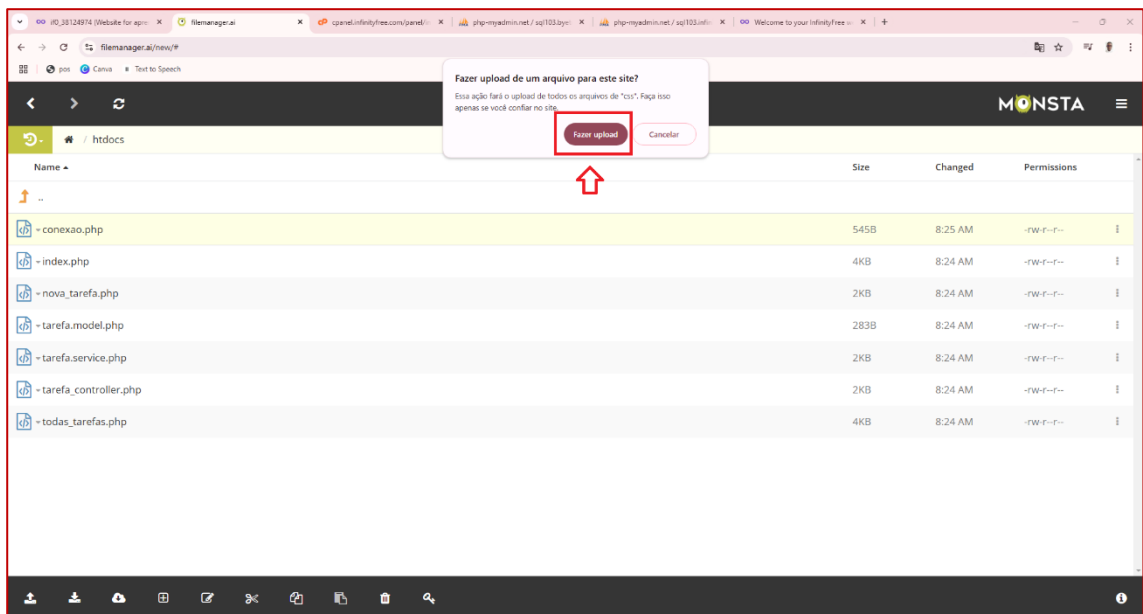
if0_38124974 (Website for apre ×
filemanager.ai ×
cpanel.infinityfree.com/panel/ ×
php-myadmin.net / sql103.bye ×
php-myadmin.net / sql103.infi ×
Welcome to your InfinityFree ×
+

filemanager.ai/new/#

pos Canva Text to Speech

MONSTA

htdocs

Fazer upload de um arquivo para este site?

Essa ação fará o upload de todos os arquivos de "css". Faça isso apenas se você confiar no site.

Fazer upload Cancelar

| Name ▲ | Size | Changed | Permissions |
|---|---|---|---|
| .. | | | |
| conexao.php | 545B | 8:25 AM | -rw-r--r-- |
| index.php | 4KB | 8:24 AM | -rw-r--r-- |
| nova_tarefa.php | 2KB | 8:24 AM | -rw-r--r-- |
| tarefa.model.php | 283B | 8:24 AM | -rw-r--r-- |
| tarefa.service.php | 2KB | 8:24 AM | -rw-r--r-- |
| tarefa_controller.php | 2KB | 8:24 AM | -rw-r--r-- |
| todas_tarefas.php | 4KB | 8:24 AM | -rw-r--r-- |